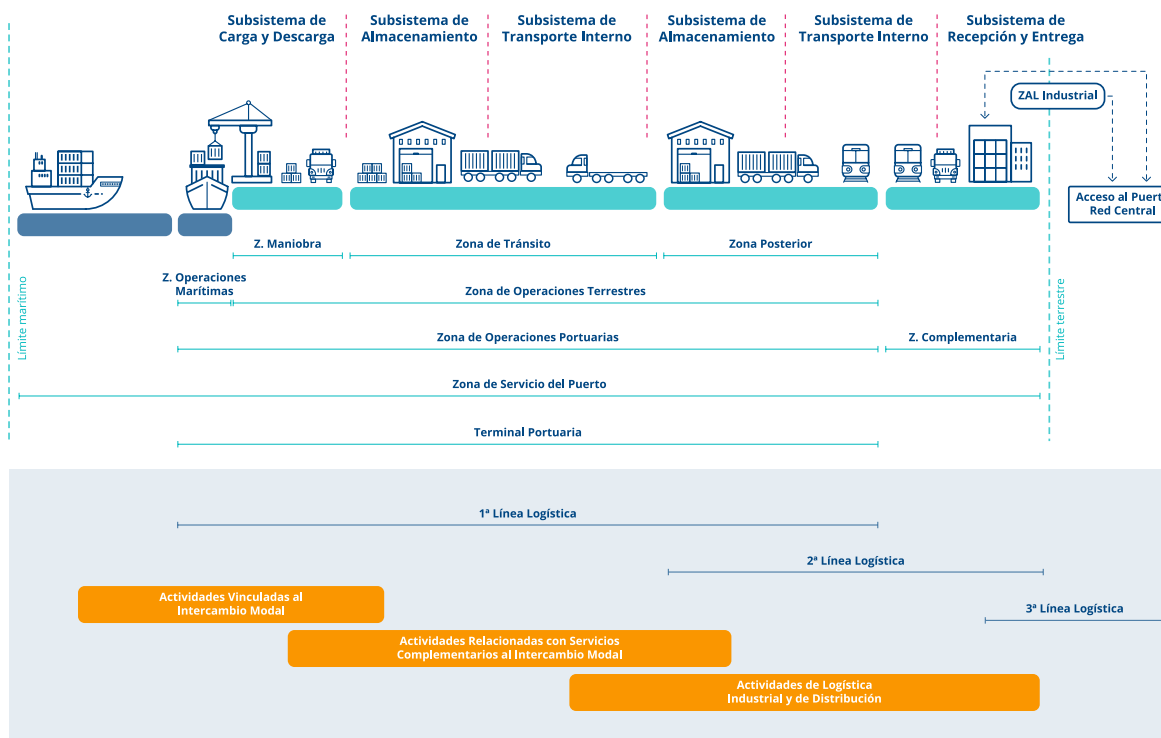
Subsistema de Carga y Descarga

Subsistema de Almacenamiento

Subsistema de Transporte Interno

Subsistema de Almacenamiento

Subsistema de Transporte Interno

Subsistema de Recepción y Entrega

ZAL Industrial

Acceso al Puert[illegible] Red Central

Límite marítimo

Límite terrestre

Z. Maniobra

Zona de Tránsito

Zona Posterior

Z. Operaciones Marítimas

Zona de Operaciones Terrestres

Zona de Operaciones Portuarias

Z. Complementaria

Zona de Servicio del Puerto

Terminal Portuaria

1ª Línea Logística

2ª Línea Logística

3ª Línea Logística

Actividades Vinculadas al Intercambio Modal

Actividades Relacionadas con Servicios Complementarios al Intercambio Modal

Actividades de Logística Industrial y de Distribución